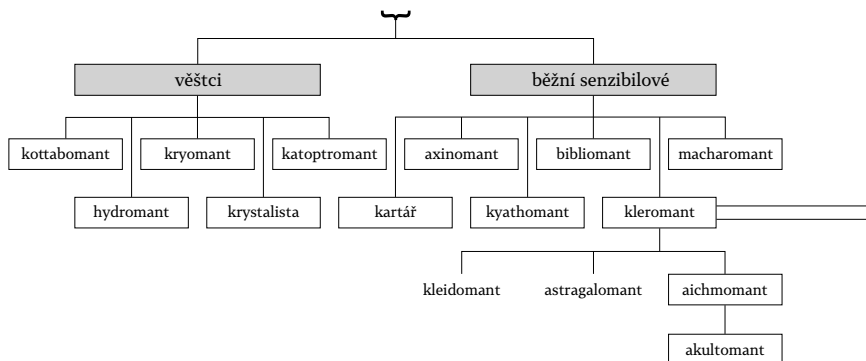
věštci

běžní senzibilové

kottabomant

kryomant

katoptromant

hydromant

krystalista

axinomant

bibliomant

macharomant

kartář

kyathomant

kleromant

kleidomant

astragalomant

aichmomant

akultomant